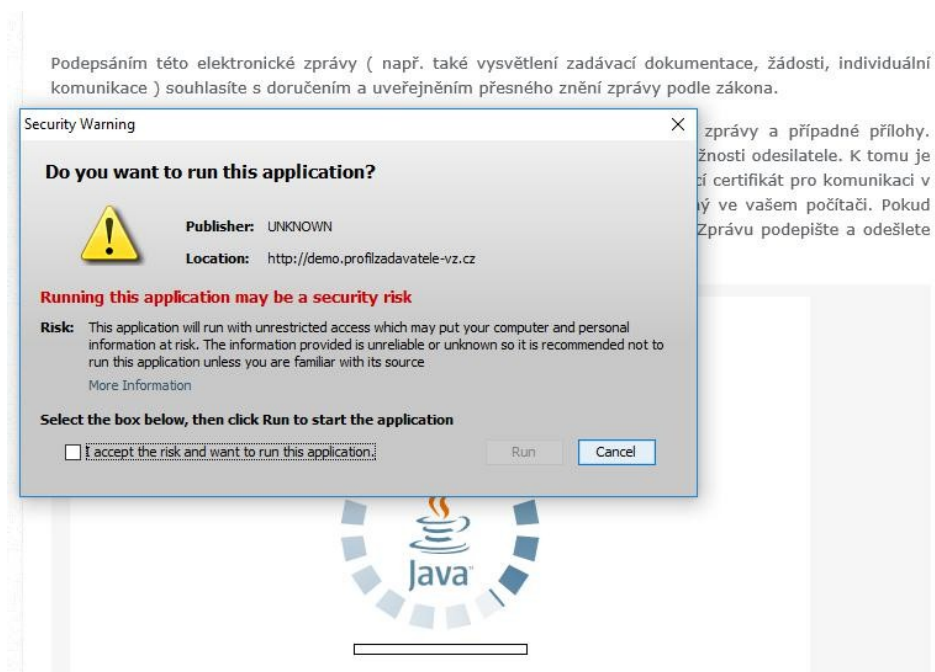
Podepsáním této elektronické zprávy ( např. také vysvětlení zadávací dokumentace, žádosti, individuální komunikace ) souhlasíte s doručením a uveřejněním přesného znění zprávy podle zákona.

Security Warning

Do you want to run this application?

Publisher: UNKNOWN

Location: http://demo.profilzadavatele-vz.cz

Running this application may be a security risk

Risk: This application will run with unrestricted access which may put your computer and personal information at risk. The information provided is unreliable or unknown so it is recommended not to run this application unless you are familiar with its source

More Information

Select the box below, then click Run to start the application

I accept the risk and want to run this application.

Run

Cancel

zprávy a případné přílohy. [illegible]žnosti odesilatele. K tomu je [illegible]í certifikát pro komunikaci v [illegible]ý ve vašem počítači. Pokud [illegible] Zprávu podepište a odešlete

Java